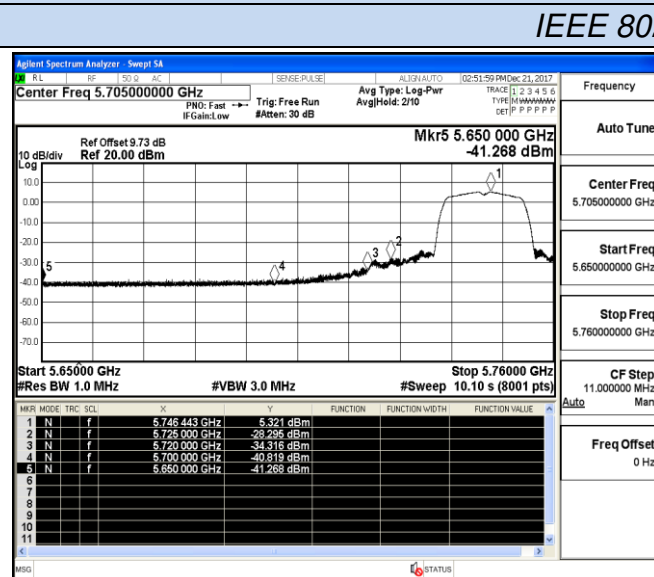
IEEE 80

Agilent Spectrum Analyzer - Swept SA

RL RF 50 Ω AC SENSE:PULSE ALIGN AUTO 02:51:59 PM Dec 21, 2017

Center Freq 5.705000000 GHz

PNO: Fast IFGain:Low

Trig: Free Run #Atten: 30 dB

Avg Type: Log-Pwr Avg|Hold: 2/10

TRACE 1 2 3 4 5 6 TYPE M WWWWW DET P P P P P P

Frequency

Ref Offset 9.73 dB 10 dB/div Ref 20.00 dBm

Mkr5 5.650 000 GHz -41.268 dBm

Log

10.0
0.00
-10.0
-20.0
-30.0
-40.0
-50.0
-60.0
-70.0

1 2 3 4 5

Start 5.65000 GHz #Res BW 1.0 MHz #VBW 3.0 MHz Stop 5.76000 GHz #Sweep 10.10 s (8001 pts)

| MKR | MODE | TRC | SCL | X | Y | FUNCTION | FUNCTION WIDTH | FUNCTION VALUE |
|---|---|---|---|---|---|---|---|---|
| 1 | N | 1 | f | 5.746 443 GHz | 5.321 dBm | | | |
| 2 | N | 1 | f | 5.725 000 GHz | -28.295 dBm | | | |
| 3 | N | 1 | f | 5.720 000 GHz | -34.316 dBm | | | |
| 4 | N | 1 | f | 5.700 000 GHz | -40.819 dBm | | | |
| 5 | N | 1 | f | 5.650 000 GHz | -41.268 dBm | | | |
| 6 | | | | | | | | |
| 7 | | | | | | | | |
| 8 | | | | | | | | |
| 9 | | | | | | | | |
| 10 | | | | | | | | |
| 11 | | | | | | | | |

Auto Tune

Center Freq 5.705000000 GHz

Start Freq 5.650000000 GHz

Stop Freq 5.760000000 GHz

CF Step 11.000000 MHz Auto Man

Freq Offset 0 Hz

MSG STATUS